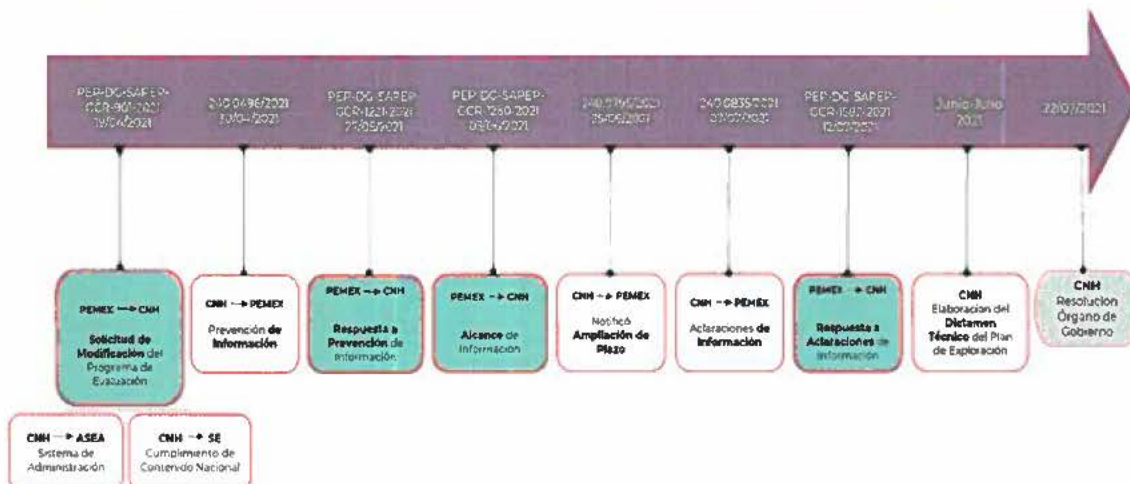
PEP-DG-SAPEP-GCR-901-2021 19/04/2021

240.0496/2021 10/04/2021

PEP-DG-SAPEP-GCR-1221-2021 25/05/2021

PEP-DG-SAPEP-GCR-1260-2021 03/06/2021

240.0765/2021 25/06/2021

240.0835/2021 07/07/2021

PEP-DG-SAPEP-GCR-1587-2021 12/07/2021

Junio-Julio 2021

22/07/2021

PEMEX → CNH
Solicitud de Modificación del Programa de Evaluación

CNH → PEMEX
Prevención de Información

PEMEX → CNH
Respuesta a Prevención de Información

PEMEX → CNH
Alcance de Información

CNH → PEMEX
Notificó Ampliación de Plazo

CNH → PEMEX
Aclaraciones de Información

PEMEX → CNH
Respuesta a Aclaraciones de Información

CNH
Elaboración del Dictamen Técnico del Plan de Exploración

CNH
Resolución Órgano de Gobierno

CNH → ASEA
Sistema de Administración

CNH → SE
Cumplimiento de Contenido Nacional